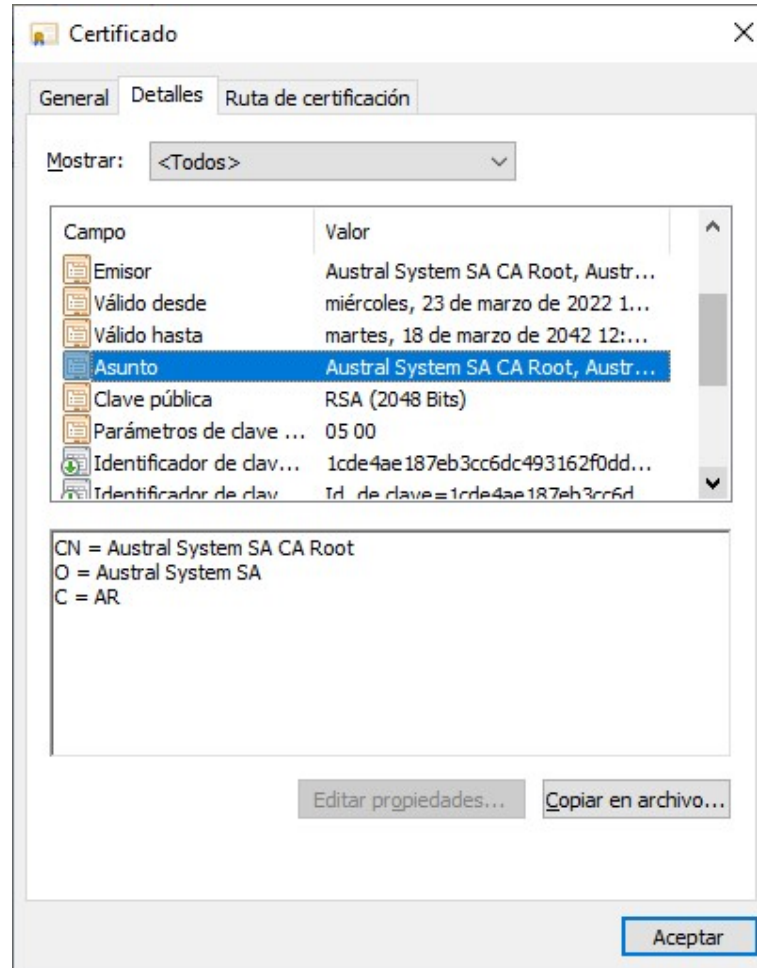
Certificado

X

General | Detalles | Ruta de certificación

Mostrar: <Todos>

| Campo | Valor |
|---|---|
| Emisor | Austral System SA CA Root, Austr... |
| Válido desde | miércoles, 23 de marzo de 2022 1... |
| Válido hasta | martes, 18 de marzo de 2042 12:... |
| Asunto | Austral System SA CA Root, Austr... |
| Clave pública | RSA (2048 Bits) |
| Parámetros de clave ... | 05 00 |
| Identificador de clav... | 1cde4ae187eb3cc6dc493162f0dd... |
| Identificador de clav | Id. de clave=1cde4ae187eb3cc6d |

CN = Austral System SA CA Root
O = Austral System SA
C = AR

Editar propiedades...

Copiar en archivo...

Aceptar